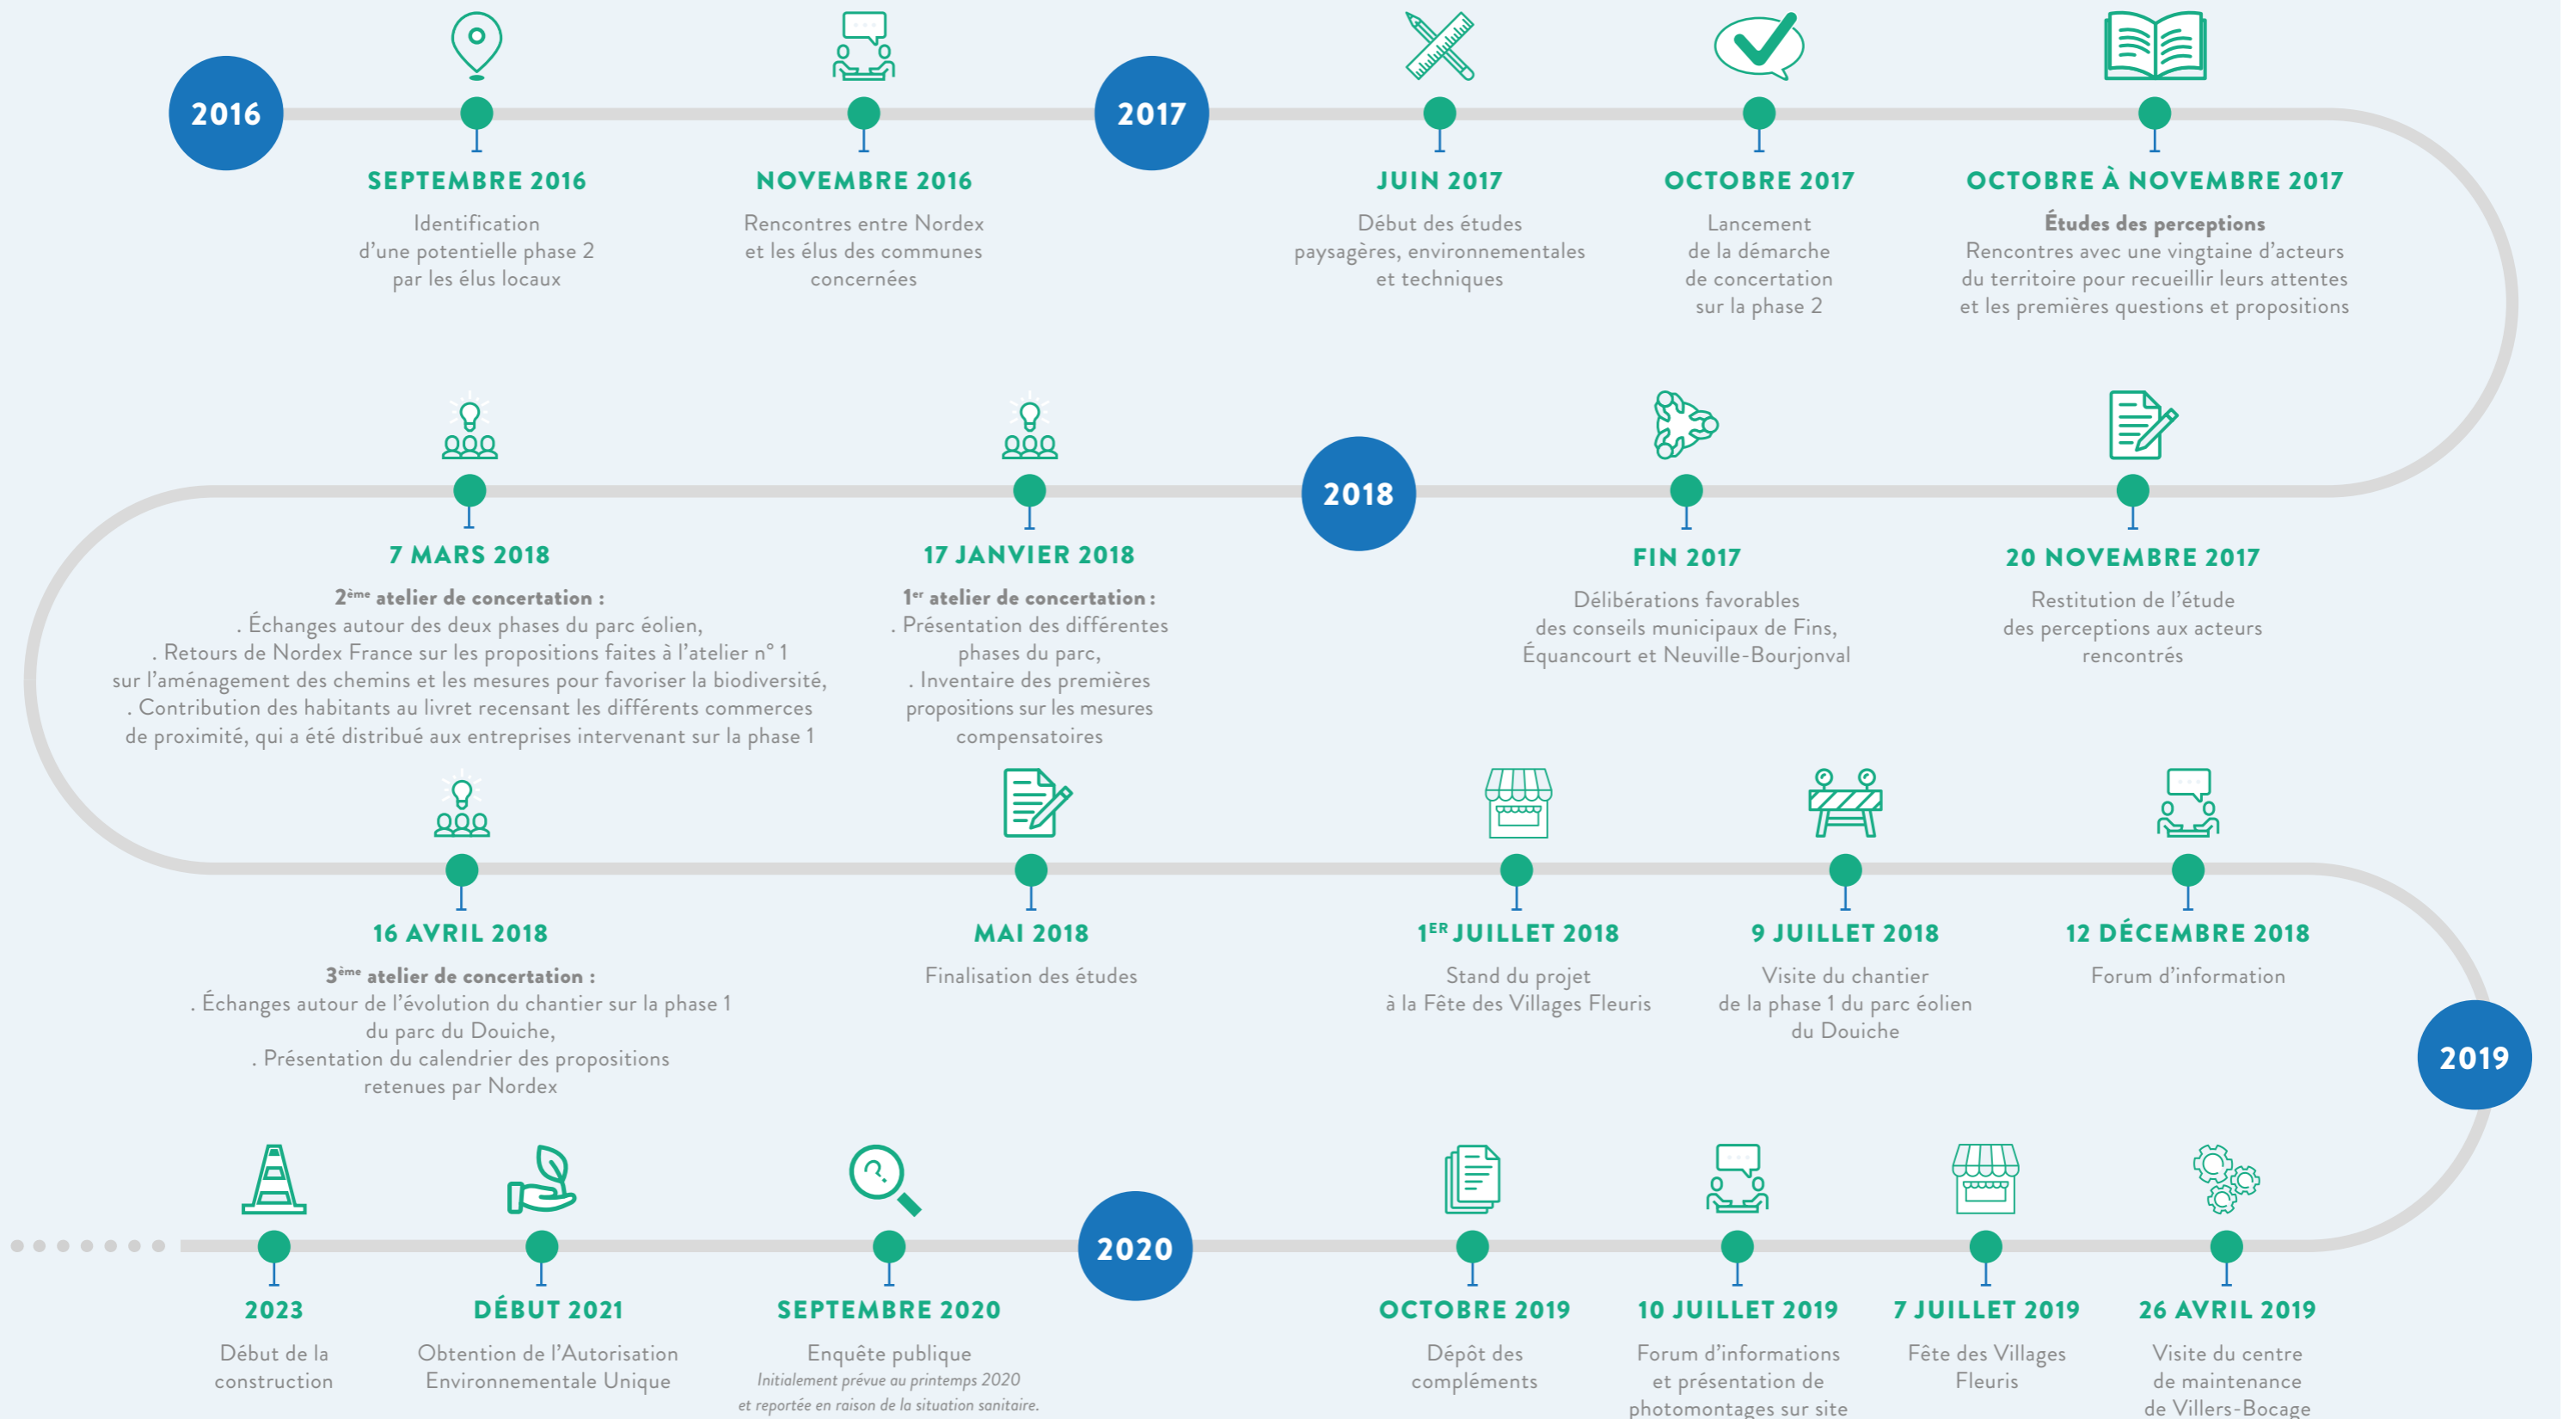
2016

SEPTEMBRE 2016
Identification d'une potentielle phase 2 par les élus locaux

NOVEMBRE 2016
Rencontres entre Nordex et les élus des communes concernées

2017

JUIN 2017
Début des études paysagères, environnementales et techniques

OCTOBRE 2017
Lancement de la démarche de concertation sur la phase 2

OCTOBRE À NOVEMBRE 2017
**Études des perceptions**
Rencontres avec une vingtaine d'acteurs du territoire pour recueillir leurs attentes et les premières questions et propositions

7 MARS 2018
**2ème atelier de concertation :**
. Échanges autour des deux phases du parc éolien,
. Retours de Nordex France sur les propositions faites à l'atelier n° 1 sur l'aménagement des chemins et les mesures pour favoriser la biodiversité,
. Contribution des habitants au livret recensant les différents commerces de proximité, qui a été distribué aux entreprises intervenant sur la phase 1

17 JANVIER 2018
**1er atelier de concertation :**
. Présentation des différentes phases du parc,
. Inventaire des premières propositions sur les mesures compensatoires

2018

FIN 2017
Délibérations favorables des conseils municipaux de Fins, Équancourt et Neuville-Bourjonval

20 NOVEMBRE 2017
Restitution de l'étude des perceptions aux acteurs rencontrés

16 AVRIL 2018
**3ème atelier de concertation :**
. Échanges autour de l'évolution du chantier sur la phase 1 du parc du Douiche,
. Présentation du calendrier des propositions retenues par Nordex

MAI 2018
Finalisation des études

1ER JUILLET 2018
Stand du projet à la Fête des Villages Fleuris

9 JUILLET 2018
Visite du chantier de la phase 1 du parc éolien du Douiche

12 DÉCEMBRE 2018
Forum d'information

2019

2023
Début de la construction

DÉBUT 2021
Obtention de l'Autorisation Environnementale Unique

SEPTEMBRE 2020
Enquête publique
*Initialement prévue au printemps 2020 et reportée en raison de la situation sanitaire.*

2020

OCTOBRE 2019
Dépôt des compléments

10 JUILLET 2019
Forum d'informations et présentation de photomontages sur site

7 JUILLET 2019
Fête des Villages Fleuris

26 AVRIL 2019
Visite du centre de maintenance de Villers-Bocage